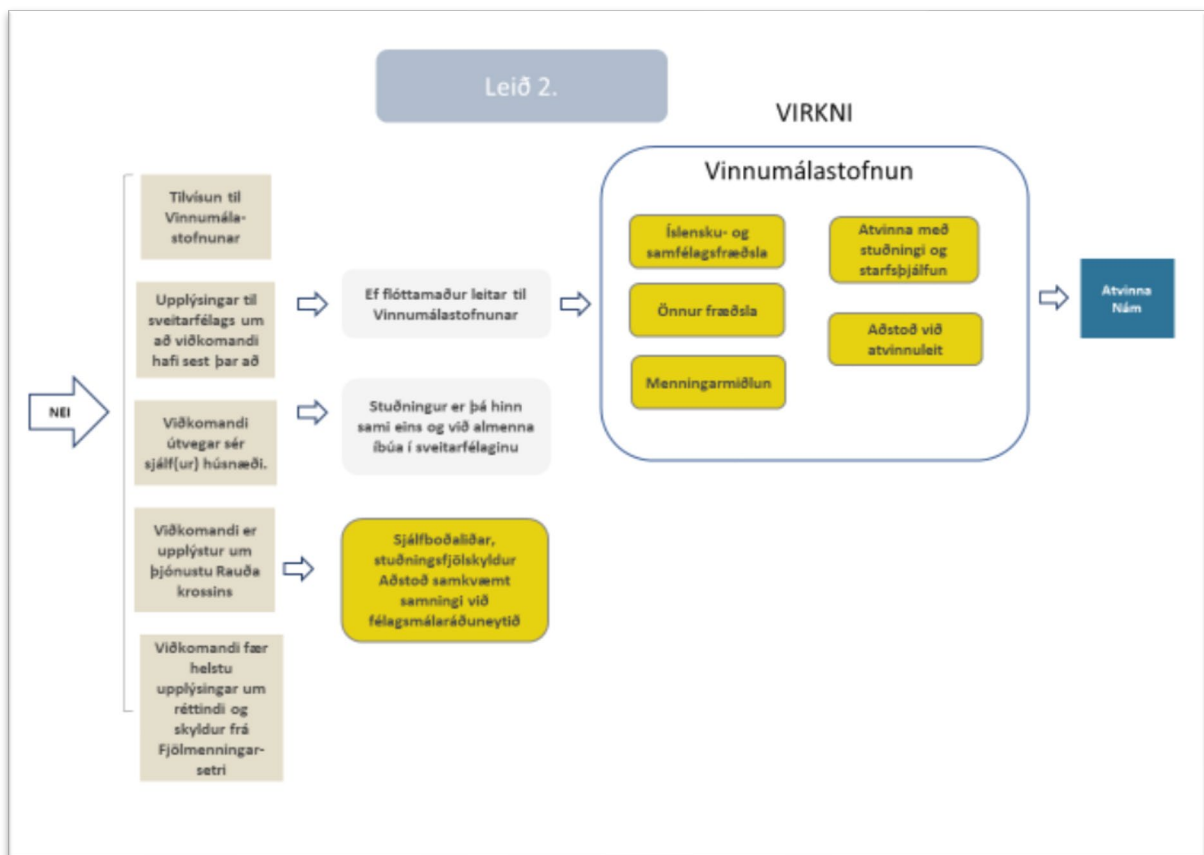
Leið 2.

VIRKNI

NEI

Tilvísun til Vinnumálastofnunar

Upplýsingar til sveitarfélags um að viðkomandi hafi sest þar að

Viðkomandi útvegar sér sjálf(ur) húsnæði.

Viðkomandi er upplýstur um þjónustu Rauða krossins

Viðkomandi fær helstu upplýsingar um réttindi og skyldur frá Fjölmenningarsetri

Ef flóttamaður leitar til Vinnumálastofnunar

Stuðningur er þá hinn sami eins og við almenna íbúa í sveitarfélaginu

Sjálfboðaliðar, stuðningsfjölskyldur Aðstoð samkvæmt samningi við félagsmálaráðuneytið

Vinnumálastofnun

Íslensku- og samfélagsfræðsla

Önnur fræðsla

Menningarmiðlun

Atvinna með stuðningi og starfsþjálfun

Aðstoð við atvinnuleit

Atvinna Nám